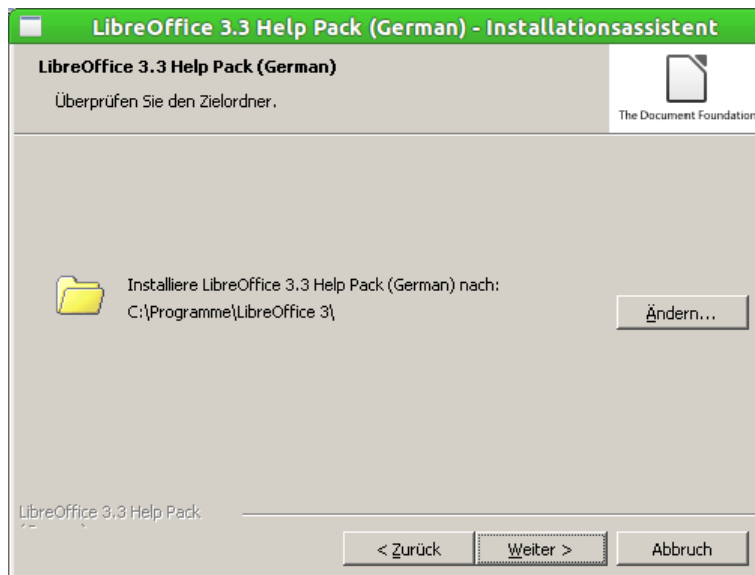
LibreOffice 3.3 Help Pack (German) - Installationsassistent

LibreOffice 3.3 Help Pack (German)

Überprüfen Sie den Zielordner.

The Document Foundation

Installiere LibreOffice 3.3 Help Pack (German) nach:
C:\Programme\LibreOffice 3\

Ändern...

LibreOffice 3.3 Help Pack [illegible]

< Zurück

Weiter >

Abbruch